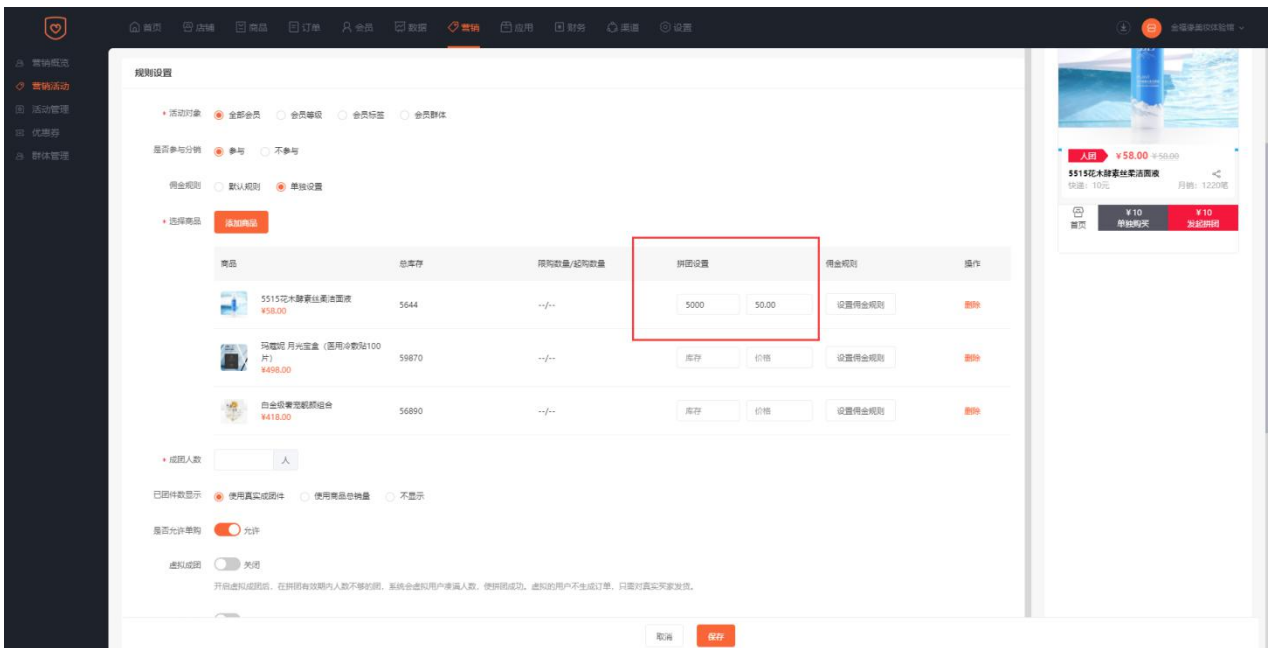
首页 店铺 商品 订单 会员 数据 营销 应用 财务 渠道 设置

金福泽美仪体验馆

营销概览
营销活动
活动管理
优惠券
群体管理

规则设置

* 活动对象 全部会员 会员等级 会员标签 会员群体

是否参与分销 参与 不参与

佣金规则 默认规则 单独设置

* 选择商品 添加商品

| 商品 | 总库存 | 限购数量/起购数量 | 拼团设置 | | 佣金规则 | 操作 |
|---|---|---|---|---|---|---|
| 5515花木酵素丝素洁面液 ¥58.00 | 5644 | --/-- | 5000 | 50.00 | 设置佣金规则 | 删除 |
| 玛蔻妮 月光宝盒（医用冷敷贴100片） ¥498.00 | 59870 | --/-- | 库存 | 价格 | 设置佣金规则 | 删除 |
| 白金级奢宠靓颜组合 ¥418.00 | 56890 | --/-- | 库存 | 价格 | 设置佣金规则 | 删除 |

* 成团人数 人

已团件数显示 使用真实成团件 使用商品总销量 不显示

是否允许单购 允许

虚拟成团 关闭

开启虚拟成团后，在拼团有效期内人数不够的团，系统会虚拟用户凑满人数，使拼团成功。虚拟的用户不生成订单，只需对真实买家发货。

取消 保存

人团 ¥58.00 ¥58.00
5515花木酵素丝素洁面液
快递：10元 月销：1220笔
首页 ¥10 单独购买 ¥10 发起拼团